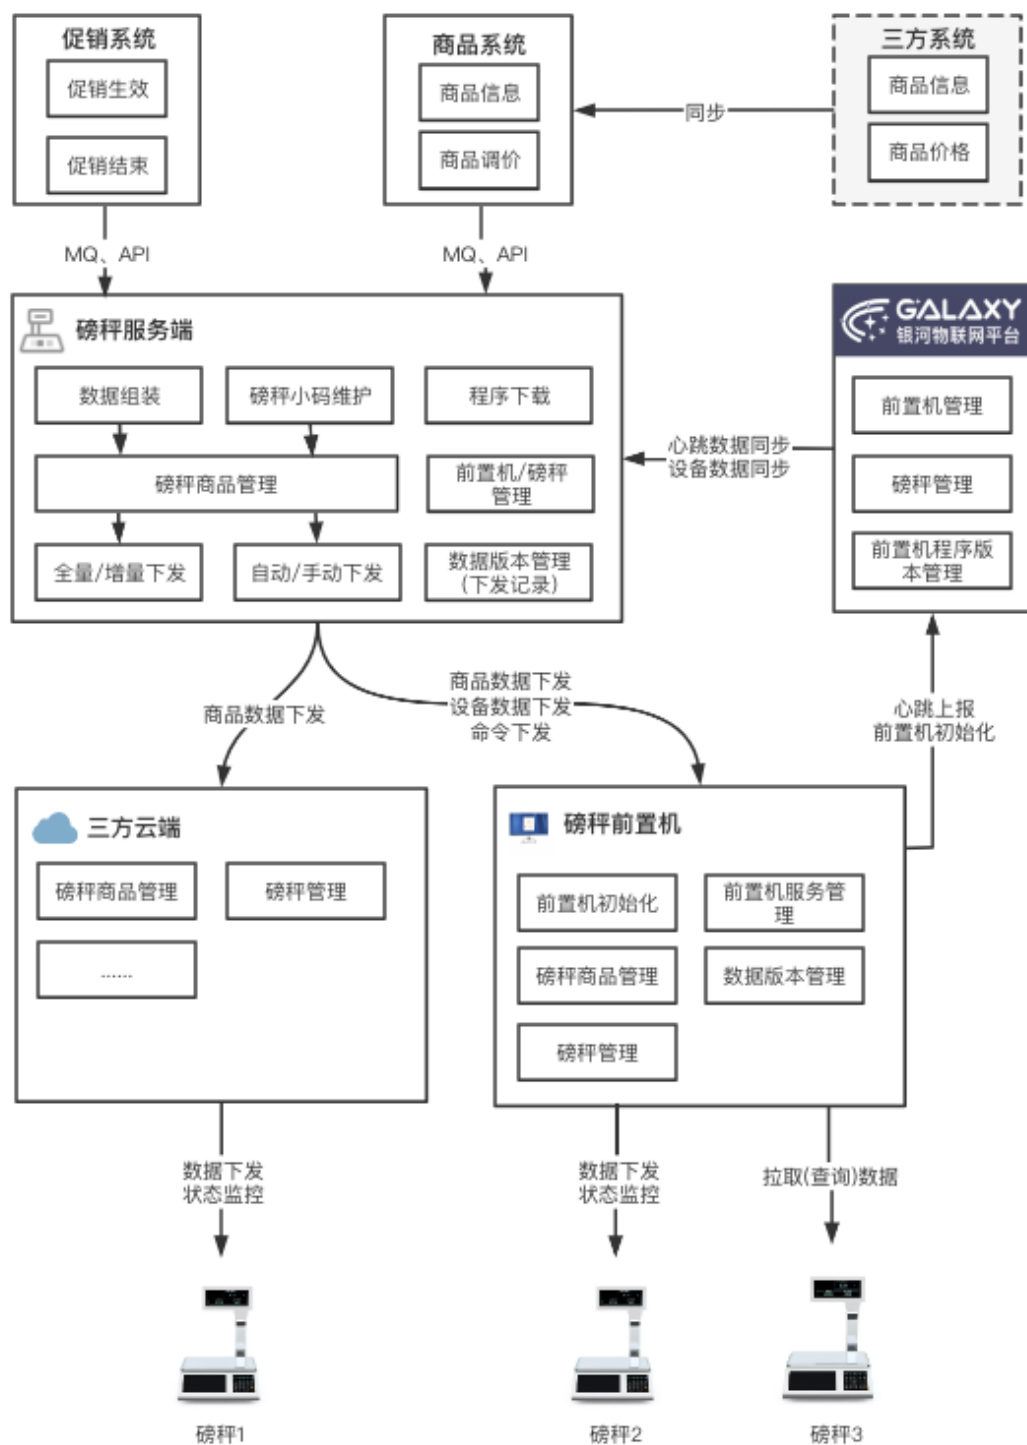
促销系统

促销生效

促销结束

商品系统

商品信息

商品调价

三方系统

商品信息

商品价格

同步

MQ、API

MQ、API

磅秤服务端

数据组装

磅秤小码维护

程序下载

磅秤商品管理

前置机/磅秤管理

全量/增量下发

自动/手动下发

数据版本管理（下发记录）

GALAXY 银河物联网平台

前置机管理

磅秤管理

前置机程序版本管理

心跳数据同步
设备数据同步

商品数据下发

商品数据下发
设备数据下发
命令下发

心跳上报
前置机初始化

三方云端

磅秤商品管理

磅秤管理

......

磅秤前置机

前置机初始化

前置机服务管理

磅秤商品管理

数据版本管理

磅秤管理

数据下发
状态监控

数据下发
状态监控

拉取(查询)数据

磅秤1

磅秤2

磅秤3